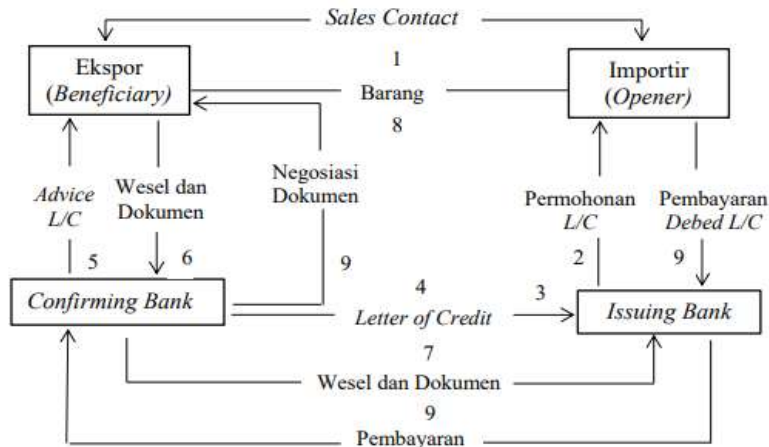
Sales Contact

Ekspor (Beneficiary)

1
Barang
8

Importir (Opener)

Advice L/C

Wesel dan Dokumen

Negosiasi Dokumen

Permohonan L/C

Pembayaran Debed L/C

5

6

9

2

9

Confirming Bank

4
Letter of Credit

3

Issuing Bank

7
Wesel dan Dokumen

9
Pembayaran